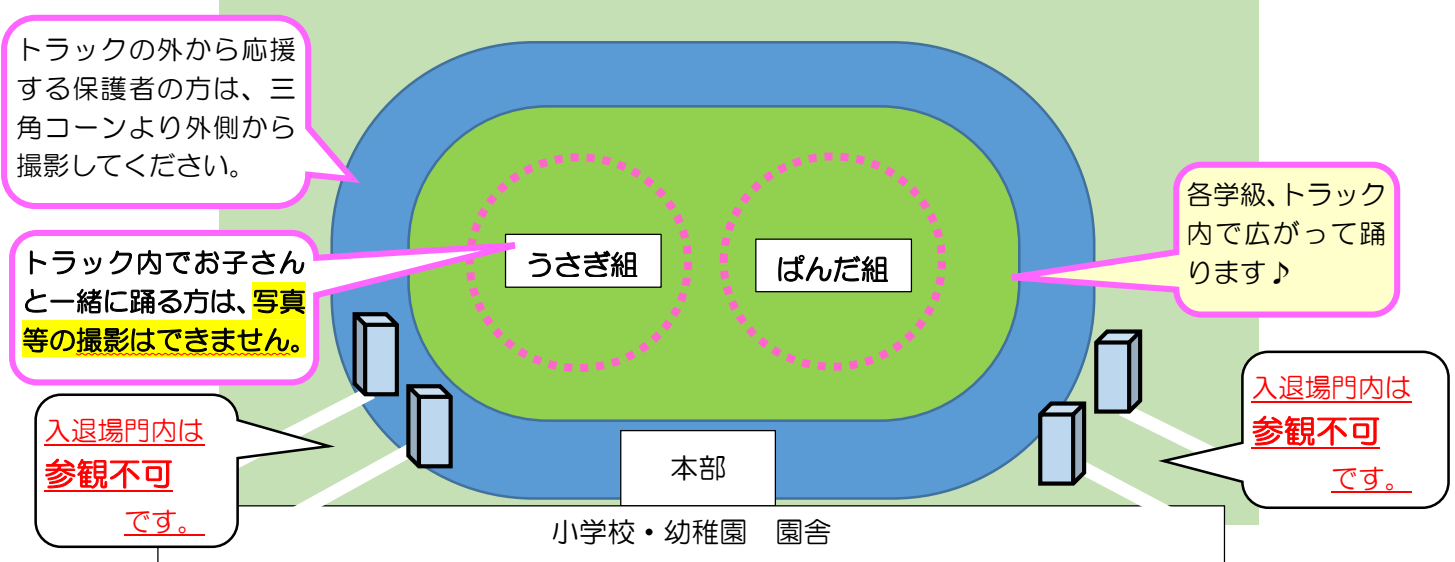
トラックの外から応援する保護者の方は、三角コーンより外側から撮影してください。

トラック内でお子さんと一緒に踊る方は、写真等の撮影はできません。

うさぎ組

ぱんだ組

各学級、トラック内で広がって踊ります♪

入退場門内は
参観不可
です。

本部

入退場門内は
参観不可
です。

小学校・幼稚園　園舎